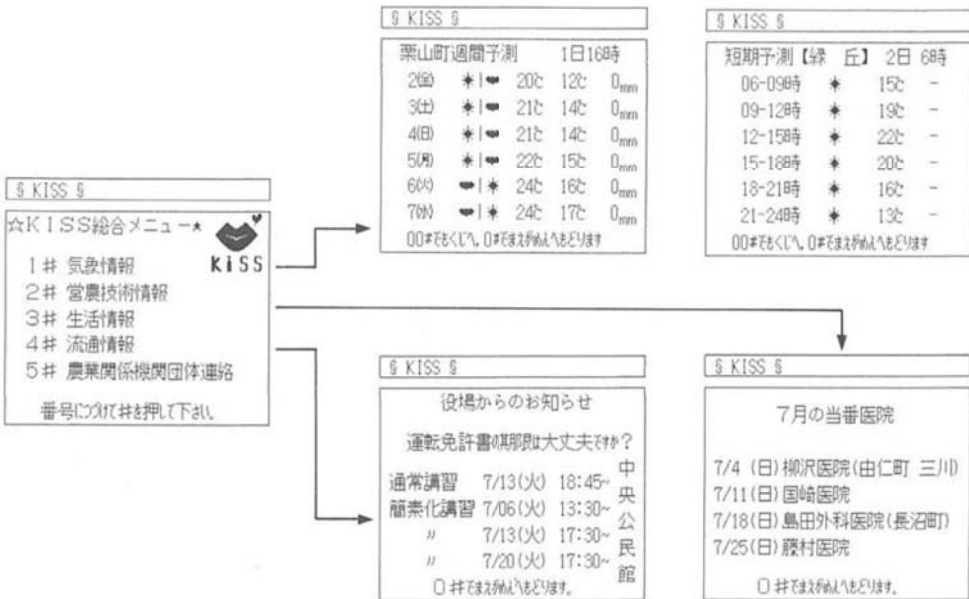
§ KISS §

☆ＫＩＳＳ総合メニュー★ KiSS

1＃ 気象情報
2＃ 営農技術情報
3＃ 生活情報
4＃ 流通情報
5＃ 農業関係機関団体連絡

番号につづけて＃を押して下さい。

§ KISS §

栗山町週間予測 1日16時

| | | | | |
|---|---|---|---|---|
| 2(金) | ☀\|☁ | 20℃ | 12℃ | 0mm |
| 3(土) | ☀\|☁ | 21℃ | 14℃ | 0mm |
| 4(日) | ☀\|☁ | 21℃ | 14℃ | 0mm |
| 5(月) | ☀\|☁ | 22℃ | 15℃ | 0mm |
| 6(火) | ☁\|☀ | 24℃ | 16℃ | 0mm |
| 7(水) | ☁\|☀ | 24℃ | 17℃ | 0mm |

00＃でもくじへ、0＃でまえがめんへもどります

§ KISS §

短期予測【緑 丘】 2日 6時

| | | | |
|---|---|---|---|
| 06-09時 | ☀ | 15℃ | - |
| 09-12時 | ☀ | 19℃ | - |
| 12-15時 | ☀ | 22℃ | - |
| 15-18時 | ☀ | 20℃ | - |
| 18-21時 | ☀ | 16℃ | - |
| 21-24時 | ☀ | 13℃ | - |

00＃でもくじへ、0＃でまえがめんへもどります

§ KISS §

役場からのお知らせ

運転免許書の期限は大丈夫ですか？

通常講習 7/13(火) 18:45~
簡素化講習 7/06(火) 13:30~
〃 7/13(火) 17:30~
〃 7/20(火) 17:30~
中央公民館

0＃でまえがめんへもどります。

§ KISS §

7月の当番医院

7/4 (日) 柳沢医院(由仁町 三川)
7/11 (日) 国輪医院
7/18 (日) 島田外科医院(長沼町)
7/25 (日) 藤村医院

0＃でまえがめんへもどります。